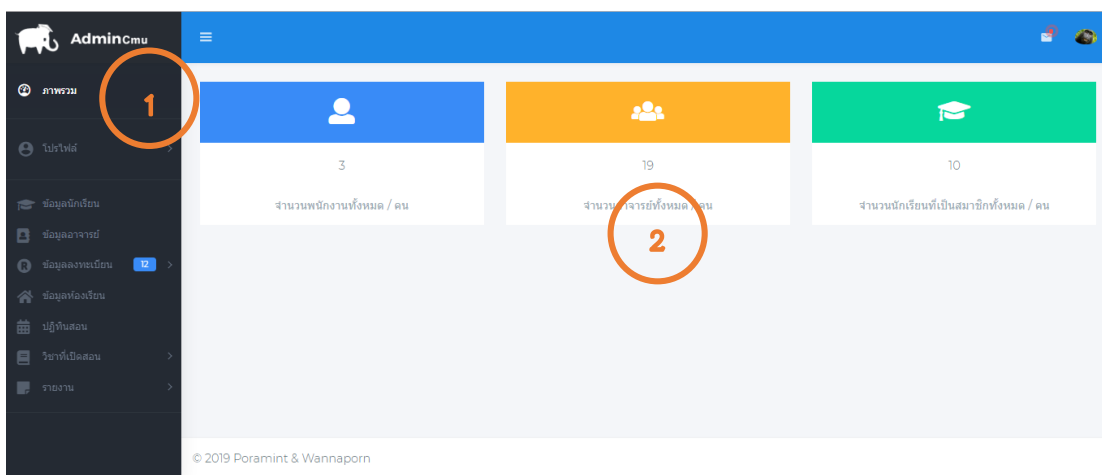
AdminCmu

ภาพรวม

1

โปรไฟล์

ข้อมูลนักเรียน

ข้อมูลอาจารย์

ข้อมูลลงทะเบียน 12

ข้อมูลห้องเรียน

ปฏิทินสอน

วิชาที่เปิดสอน

รายงาน

3

จำนวนพนักงานทั้งหมด / คน

19

จำนวน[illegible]าจารย์ทั้งหมด / คน

2

10

จำนวนนักเรียนที่เป็นสมาชิกทั้งหมด / คน

© 2019 Poramint & Wannaporn